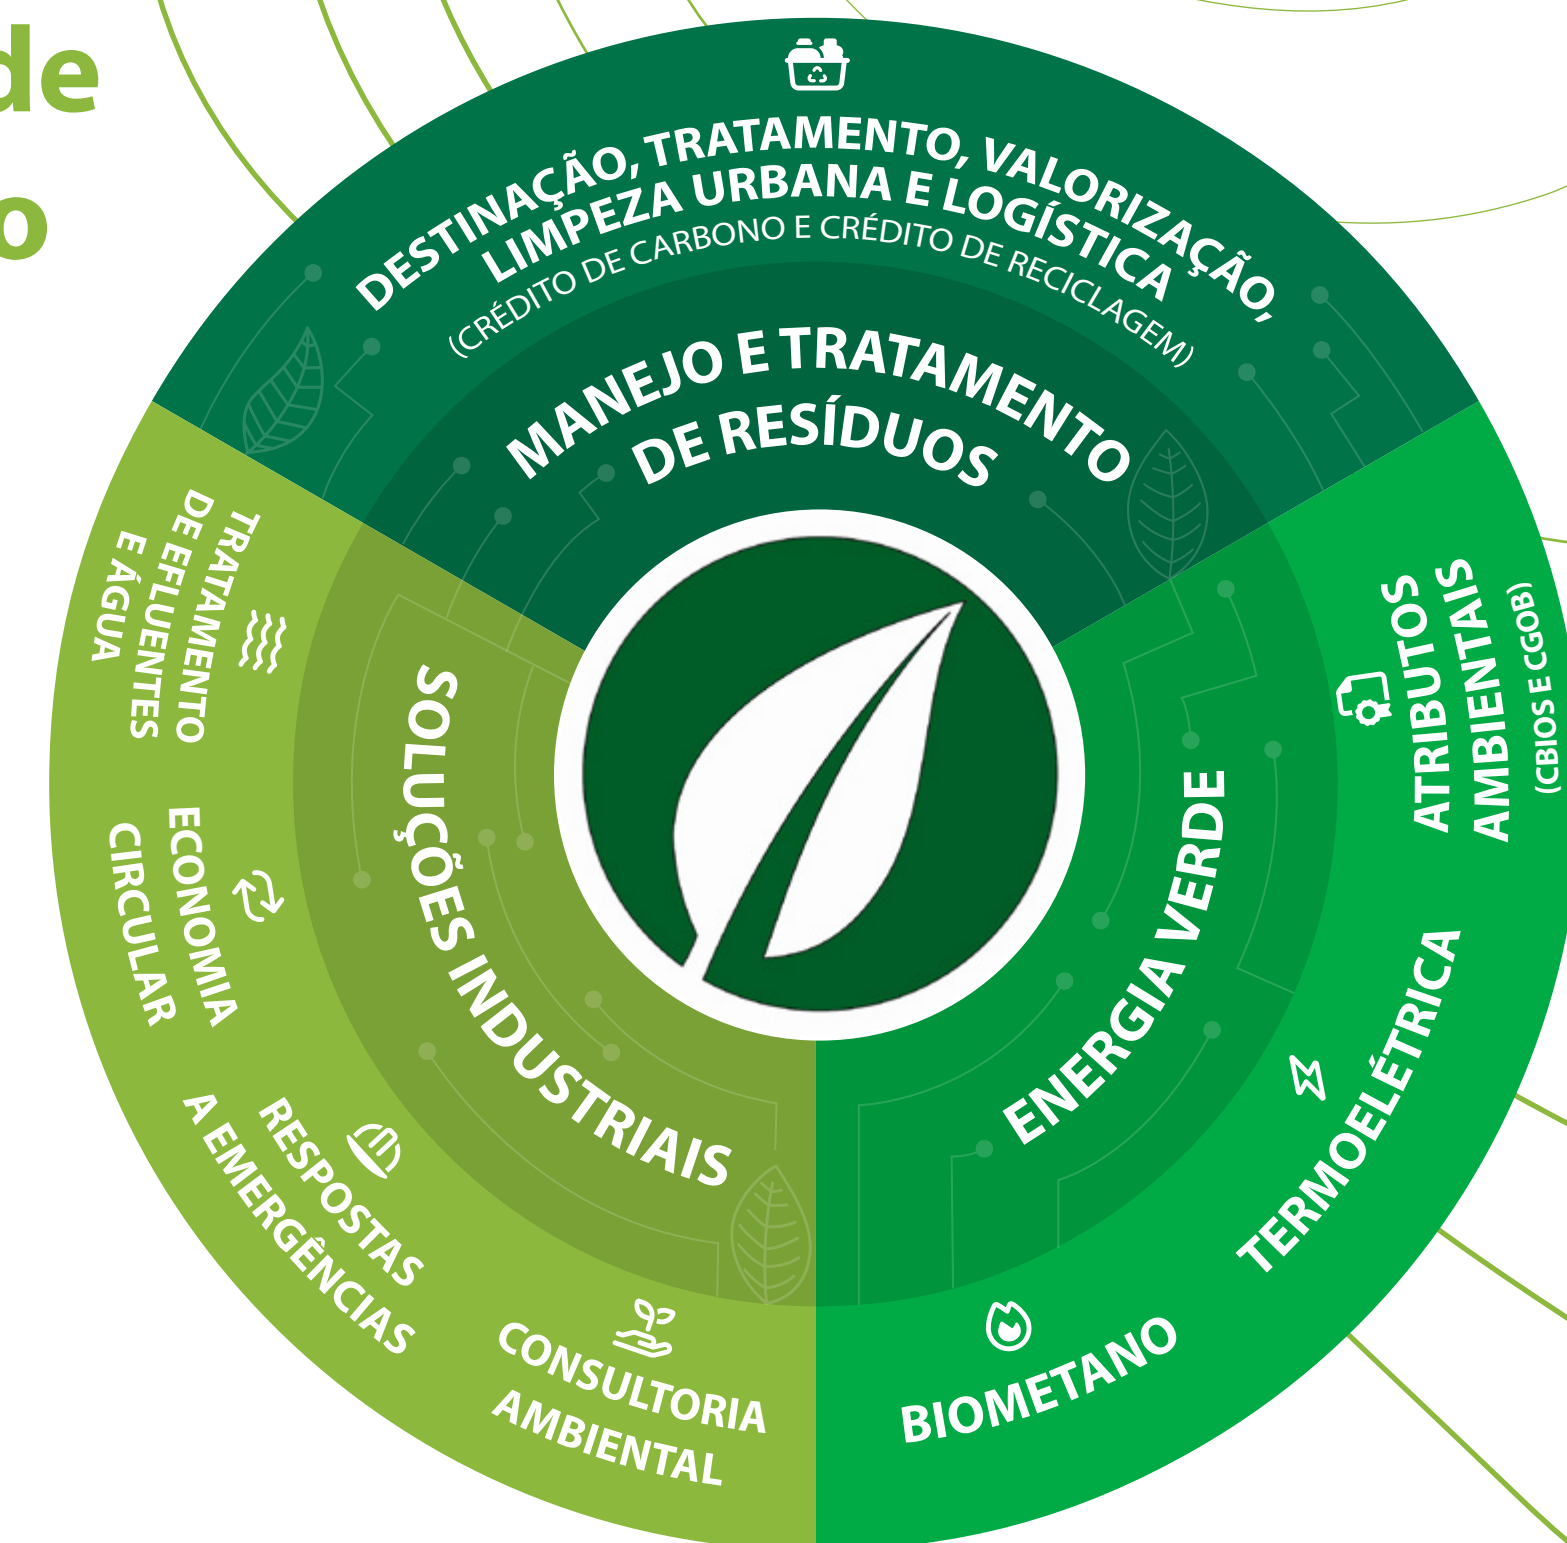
de
o

DESTINAÇÃO, TRATAMENTO, VALORIZAÇÃO, LIMPEZA URBANA E LOGÍSTICA
(CRÉDITO DE CARBONO E CRÉDITO DE RECICLAGEM)

MANEJO E TRATAMENTO DE RESÍDUOS

TRATAMENTO DE EFLUENTES E ÁGUA

ECONOMIA CIRCULAR

RESPOSTAS A EMERGÊNCIAS

CONSULTORIA AMBIENTAL

SOLUÇÕES INDUSTRIAIS

ENERGIA VERDE

ATRIBUTOS AMBIENTAIS
(CBIOS E CGOB)

TERMOELÉTRICA

BIOMETANO